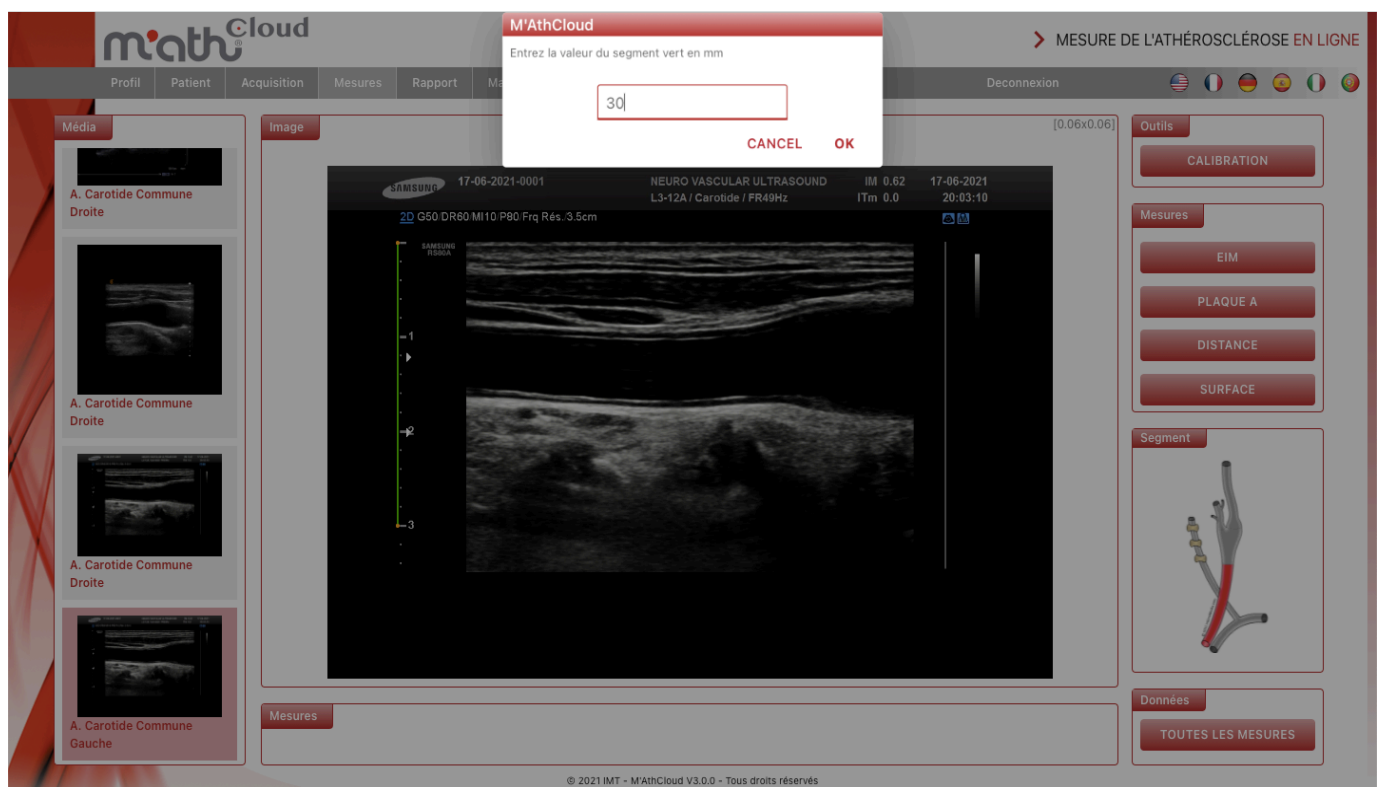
m'athCloud

M'AthCloud

Entrez la valeur du segment vert en mm

30

CANCEL OK

> MESURE DE L'ATHÉROSCLÉROSE EN LIGNE

Profil Patient Acquisition Mesures Rapport Ma

Deconnexion

Média

A. Carotide Commune Droite

A. Carotide Commune Droite

A. Carotide Commune Droite

A. Carotide Commune Gauche

Image

[0.06x0.06]

SAMSUNG 17-06-2021-0001 NEURO VASCULAR ULTRASOUND IM 0.62 17-06-2021
L3-12A / Carotide / FR49Hz ITm 0.0 20:03:10

2D G50/DR60/MI10/P80/Frq Rés./3.5cm

SAMSUNG RS80A

1

2

3

Mesures

Outils

CALIBRATION

Mesures

EIM

PLAQUE A

DISTANCE

SURFACE

Segment

Données

TOUTES LES MESURES

© 2021 IMT - M'AthCloud V3.0.0 - Tous droits réservés